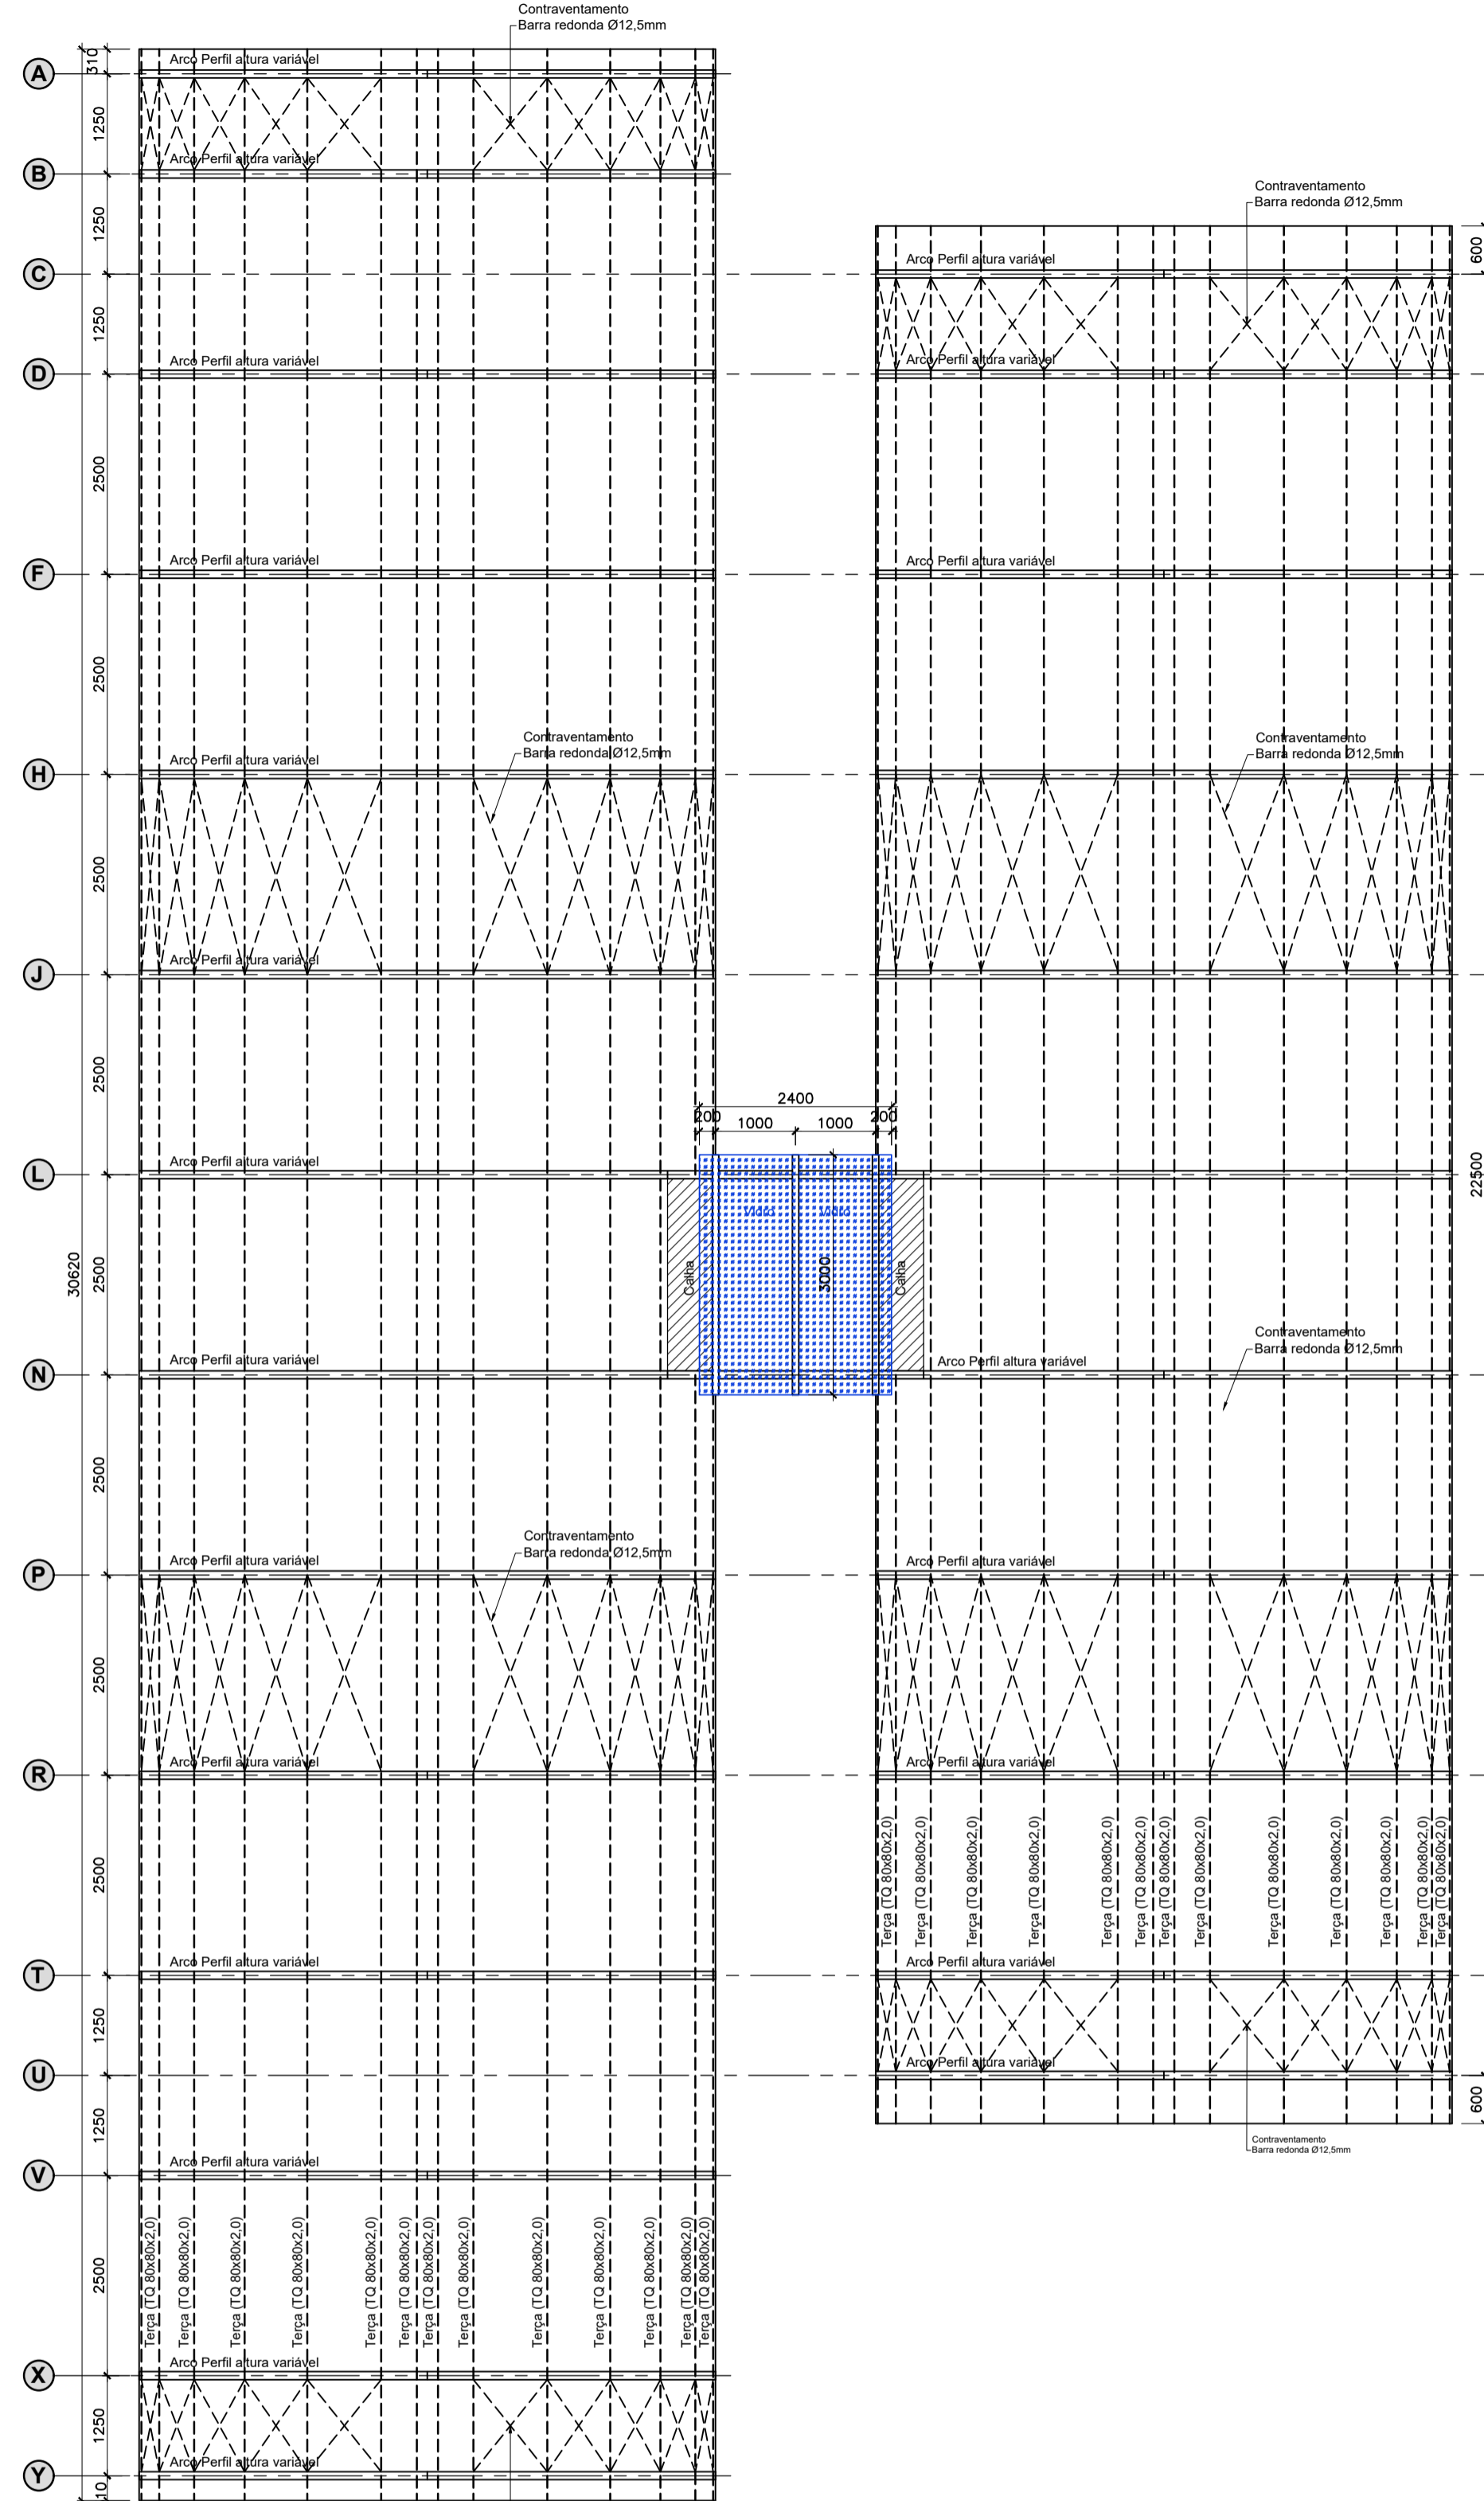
Contraventamento
Barra redonda Ø12,5mm

A
310
Arco Perfil altura variável
1250
B
Arco Perfil altura variável
1250
C
1250
D
Arco Perfil altura variável
2500
F
Arco Perfil altura variável
2500
H
Arco Perfil altura variável
Contraventamento
Barra redonda Ø12,5mm
2500
J
Arco Perfil altura variável
2500
L
Arco Perfil altura variável
30620
2500
N
Arco Perfil altura variável
2500
P
Arco Perfil altura variável
Contraventamento
Barra redonda Ø12,5mm
2500
R
Arco Perfil altura variável
2500
T
Arco Perfil altura variável
1250
U
1250
V
Arco Perfil altura variável
2500
X
Arco Perfil altura variável
1250
Y
Arco Perfil altura variável
10

Terça (TQ 80x80x2,0)
Terça (TQ 80x80x2,0)
Terça (TQ 80x80x2,0)
Terça (TQ 80x80x2,0)
Terça (TQ 80x80x2,0)
Terça (TQ 80x80x2,0)
Terça (TQ 80x80x2,0)
Terça (TQ 80x80x2,0)
Terça (TQ 80x80x2,0)
Terça (TQ 80x80x2,0)
Terça (TQ 80x80x2,0)
Terça (TQ 80x80x2,0)
Terça (TQ 80x80x2,0)

2400
200
1000
1000
200
Vidro
Vidro
Calha
3000
Calha

Contraventamento
Barra redonda Ø12,5mm
600
Arco Perfil altura variável
Arco Perfil altura variável
Arco Perfil altura variável
Contraventamento
Barra redonda Ø12,5mm
22500
Contraventamento
Barra redonda Ø12,5mm
Arco Perfil altura variável
Arco Perfil altura variável
Arco Perfil altura variável
Terça (TQ 80x80x2,0)
Terça (TQ 80x80x2,0)
Terça (TQ 80x80x2,0)
Terça (TQ 80x80x2,0)
Terça (TQ 80x80x2,0)
Terça (TQ 80x80x2,0)
Terça (TQ 80x80x2,0)
Terça (TQ 80x80x2,0)
Terça (TQ 80x80x2,0)
Terça (TQ 80x80x2,0)
Terça (TQ 80x80x2,0)
Terça (TQ 80x80x2,0)
Terça (TQ 80x80x2,0)
Arco Perfil altura variável
Arco Perfil altura variável
600
Contraventamento
Barra redonda Ø12,5mm